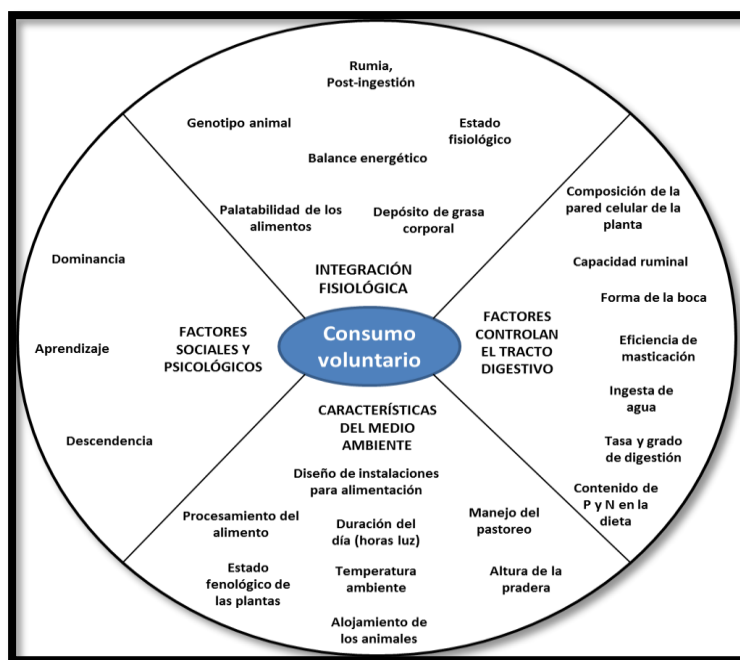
Rumia, Post-ingestión

Genotipo animal

Estado fisiológico

Balance energético

Palatabilidad de los alimentos

Depósito de grasa corporal

INTEGRACIÓN FISIOLÓGICA

Dominancia

Aprendizaje

Descendencia

FACTORES SOCIALES Y PSICOLÓGICOS

Consumo voluntario

Composición de la pared celular de la planta

Capacidad ruminal

Forma de la boca

Eficiencia de masticación

Ingesta de agua

Tasa y grado de digestión

Contenido de P y N en la dieta

FACTORES CONTROLAN EL TRACTO DIGESTIVO

CARACTERÍSTICAS DEL MEDIO AMBIENTE

Diseño de instalaciones para alimentación

Procesamiento del alimento

Duración del día (horas luz)

Manejo del pastoreo

Estado fenológico de las plantas

Temperatura ambiente

Altura de la pradera

Alojamiento de los animales